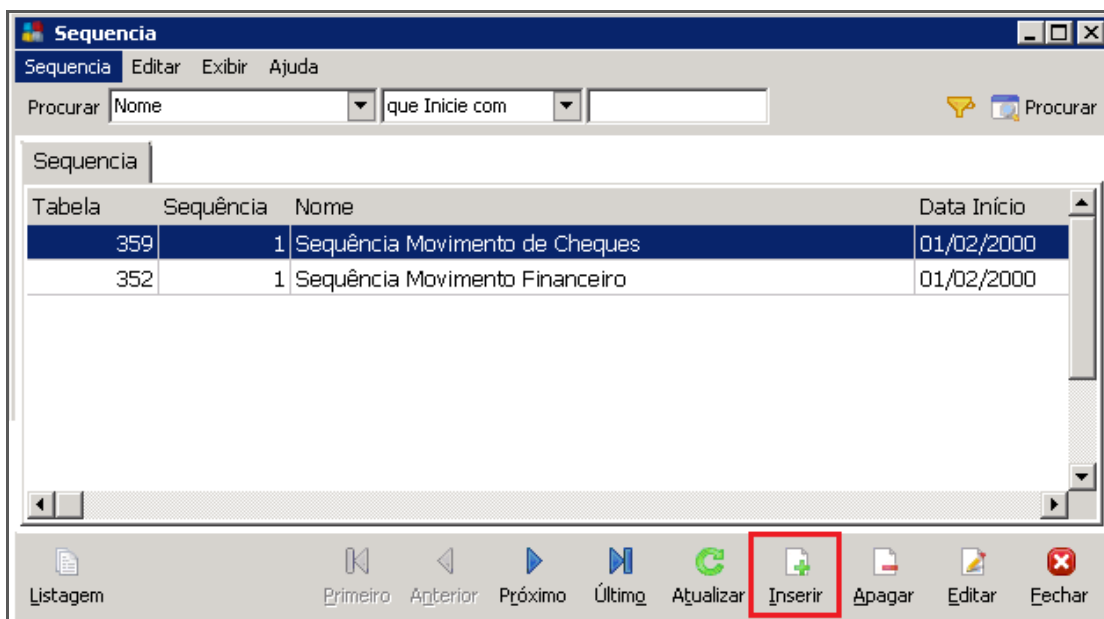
Sequencia

Sequencia Editar Exibir Ajuda

Procurar Nome que Inicie com Procurar

Sequencia

| Tabela | Sequência | Nome | Data Início |
|---|---|---|---|
| 359 | 1 | Sequência Movimento de Cheques | 01/02/2000 |
| 352 | 1 | Sequência Movimento Financeiro | 01/02/2000 |

Listagem Primeiro Anterior Próximo Último Atualizar Inserir Apagar Editar Fechar